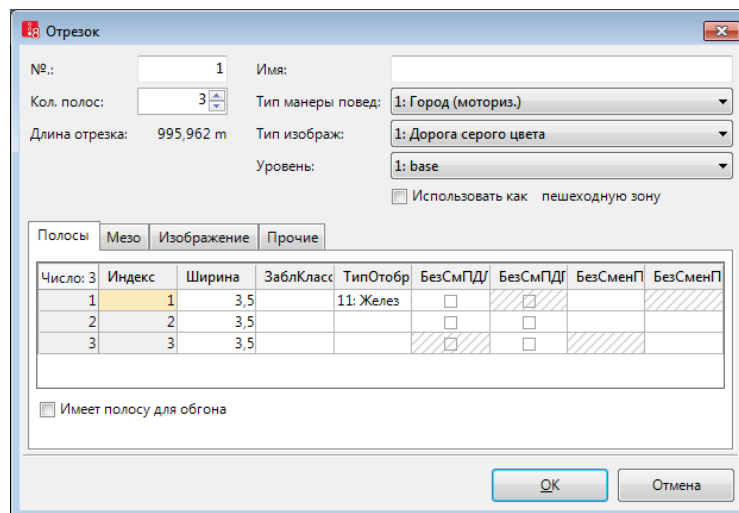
Отрезок

№.: 1
Кол. полос: 3
Длина отрезка: 995,962 m

Имя:
Тип манеры повед: 1: Город (моториз.)
Тип изображ: 1: Дорога серого цвета
Уровень: 1: base
Использовать как пешеходную зону

Полосы | Мезо | Изображение | Прочие

| Число: 3 | Индекс | Ширина | ЗаблКласс | ТипОтобр | БезСмПД/ | БезСмПДI | БезСменП | БезСменП |
|---|---|---|---|---|---|---|---|---|
| 1 | 1 | 3,5 | | 11: Желез | | | | |
| 2 | 2 | 3,5 | | | | | | |
| 3 | 3 | 3,5 | | | | | | |

Имеет полосу для обгона

OK | Отмена